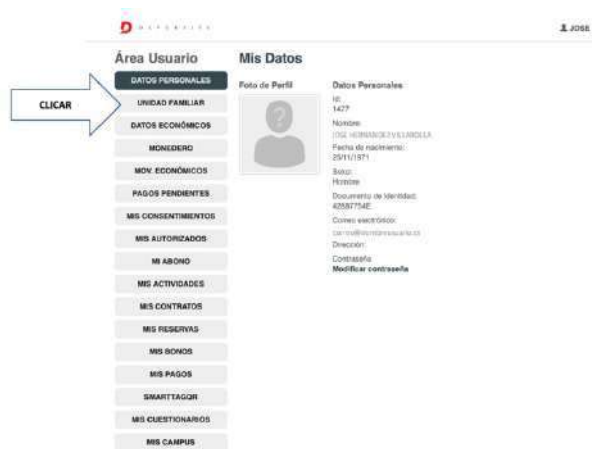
D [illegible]

JOSE

Área Usuario

DATOS PERSONALES

CLICAR

UNIDAD FAMILIAR

DATOS ECONÓMICOS

MONEDERO

MOV. ECONÓMICOS

PAGOS PENDIENTES

MIS CONSENTIMIENTOS

MIS AUTORIZADOS

MI ABONO

MIS ACTIVIDADES

MIS CONTRATOS

MIS RESERVAS

MIS BONOS

MIS PAGOS

SMARTTAGQR

MIS CUESTIONARIOS

MIS CAMPUS

Mis Datos

Foto de Perfil

Datos Personales

Id:
1427

Nombre:
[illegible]

Fecha de nacimiento:
25/11/1971

Sexo:
Hombre

Documento de Identidad:
42587754E

Correo electrónico:
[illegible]

Dirección:

Contraseña
Modificar contraseña